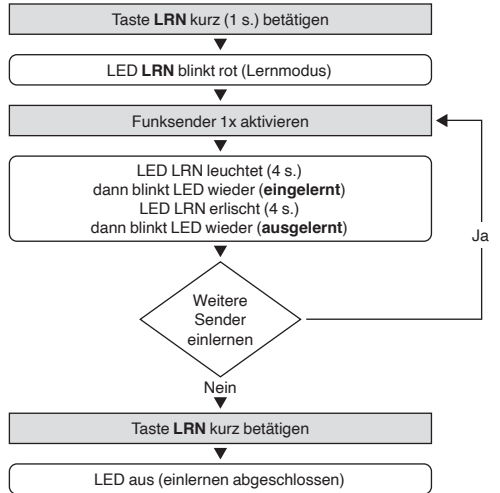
Taste LRN kurz (1 s.) betätigen

LED LRN blinkt rot (Lernmodus)

Funksender 1x aktivieren

LED LRN leuchtet (4 s.)
dann blinkt LED wieder (eingelernt)
LED LRN erlischt (4 s.)
dann blinkt LED wieder (ausgelernt)

Weitere Sender einlernen

Ja

Nein

Taste LRN kurz betätigen

LED aus (einlernen abgeschlossen)